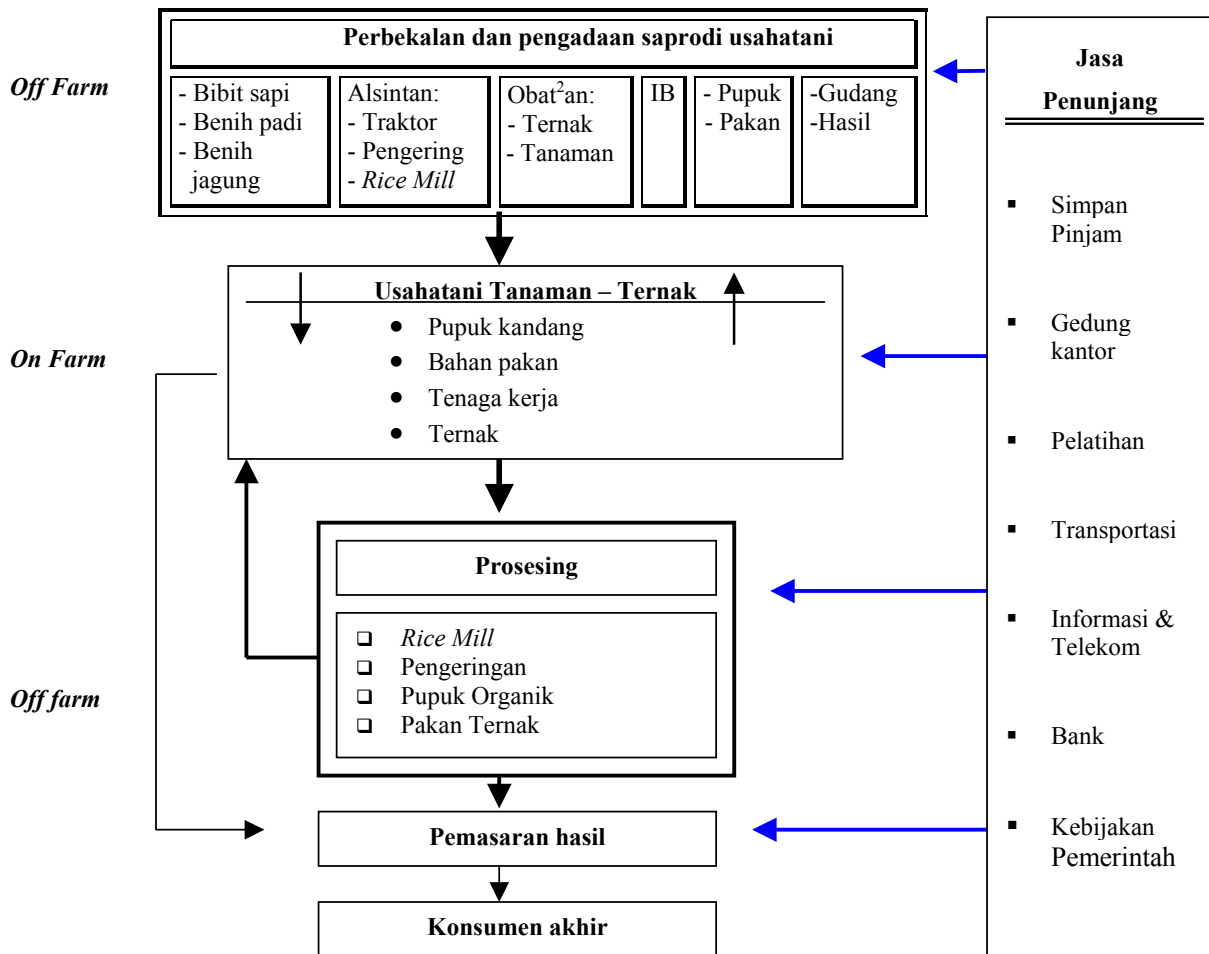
Off Farm

Perbekalan dan pengadaan saprodi usahatani

| - Bibit sapi - Benih padi - Benih jagung | Alsintan: - Traktor - Pengering - Rice Mill | Obat$^2$an: - Ternak - Tanaman | IB | - Pupuk - Pakan | -Gudang -Hasil |
|---|---|---|---|---|---|

Jasa Penunjang

- Simpan Pinjam
- Gedung kantor
- Pelatihan
- Transportasi
- Informasi & Telekom
- Bank
- Kebijakan Pemerintah

On Farm

Usahatani Tanaman – Ternak
- Pupuk kandang
- Bahan pakan
- Tenaga kerja
- Ternak

Off farm

Prosesing
- Rice Mill
- Pengeringan
- Pupuk Organik
- Pakan Ternak

Pemasaran hasil

Konsumen akhir